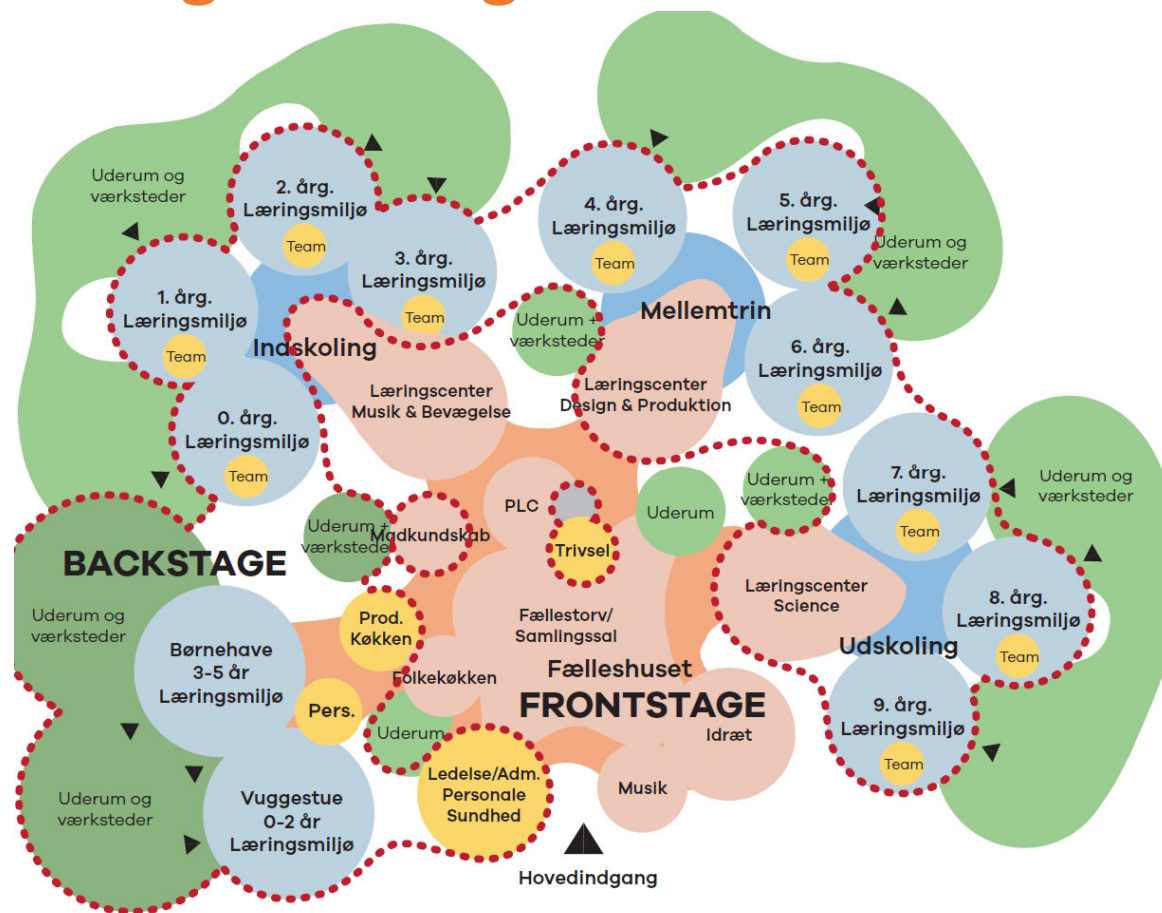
Uderum og værksteder

2. årg. Læringsmiljø
Team

3. årg. Læringsmiljø
Team

4. årg. Læringsmiljø
Team

5. årg. Læringsmiljø
Team

Uderum og værksteder

1. årg. Læringsmiljø
Team

Indskoling

Uderum + værksteder

Mellemtrin

6. årg. Læringsmiljø
Team

Læringscenter Musik & Bevægelse

Læringscenter Design & Produktion

0. årg. Læringsmiljø
Team

7. årg. Læringsmiljø
Team

Uderum + værksteder

Uderum og værksteder

PLC

Uderum

Uderum + værksteder

Madkundskab

Trivsel

BACKSTAGE

Læringscenter Science

8. årg. Læringsmiljø
Team

Uderum og værksteder

Prod. Køkken

Fællestorv/ Samlingssal

Børnehave 3-5 år Læringsmiljø

Udskoling

Fælleshuset

Folkekøkken

Pers.

FRONTSTAGE

9. årg. Læringsmiljø
Team

Uderum

Idræt

Ledelse/Adm. Personale Sundhed

Uderum og værksteder

Musik

Vuggestue 0-2 år Læringsmiljø

Hovedindgang